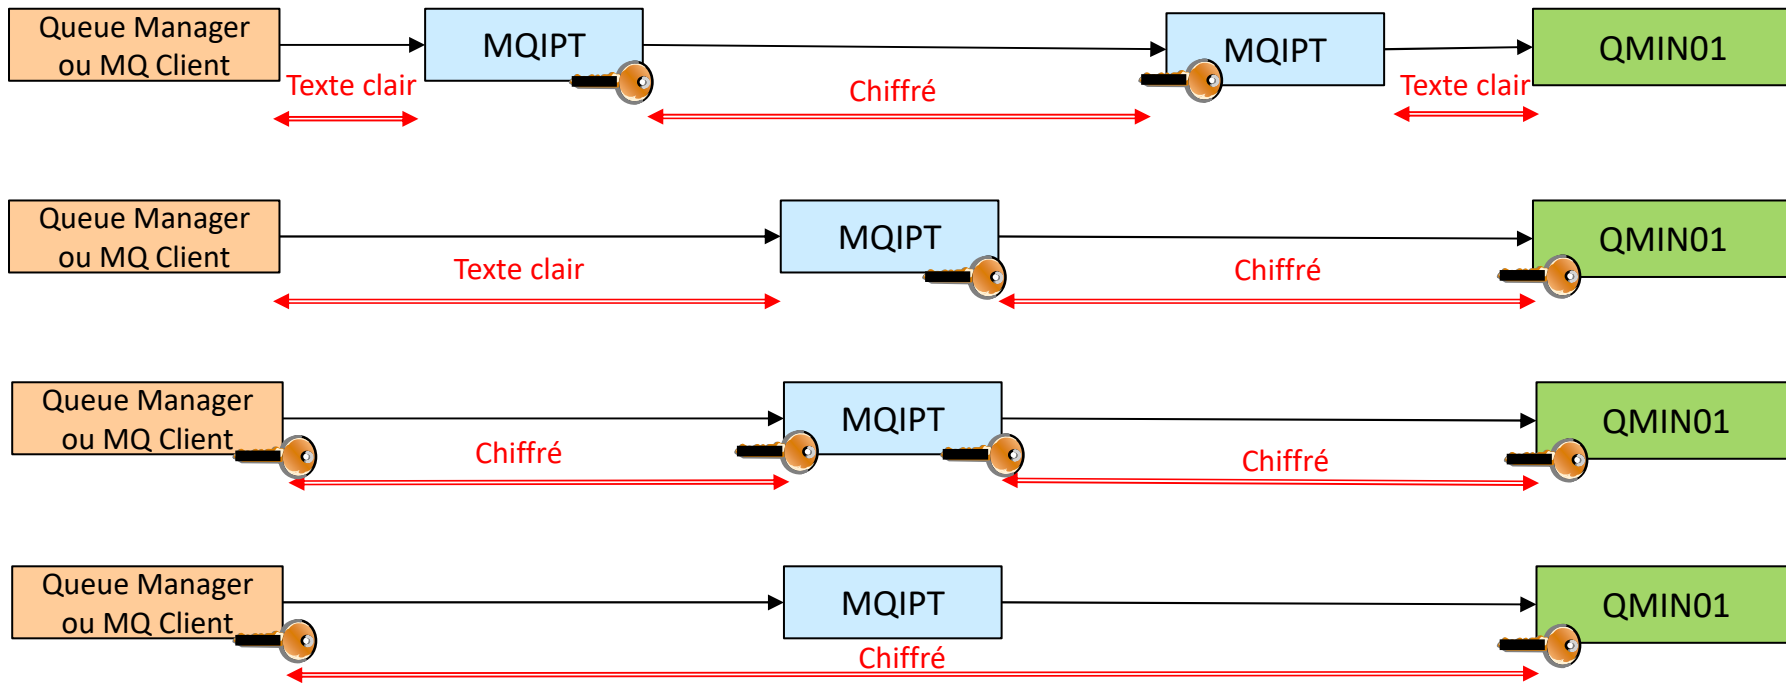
Queue Manager ou MQ Client

MQIPT

MQIPT

QMIN01

Texte clair

Chiffré

Texte clair

Queue Manager ou MQ Client

MQIPT

QMIN01

Texte clair

Chiffré

Queue Manager ou MQ Client

MQIPT

QMIN01

Chiffré

Chiffré

Queue Manager ou MQ Client

MQIPT

QMIN01

Chiffré